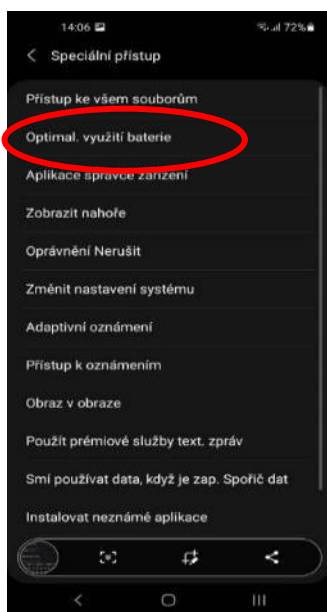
14:06
72%

Speciální přístup

Přístup ke všem souborům

Optimal. využití baterie

Aplikace správce zařízení

Zobrazit nahoře

Oprávnění Nerušit

Změnit nastavení systému

Adaptivní oznámení

Přístup k oznámením

Obraz v obraze

Použít prémiové služby text. zpráv

Smí používat data, když je zap. Spořič dat

Instalovat neznámé aplikace